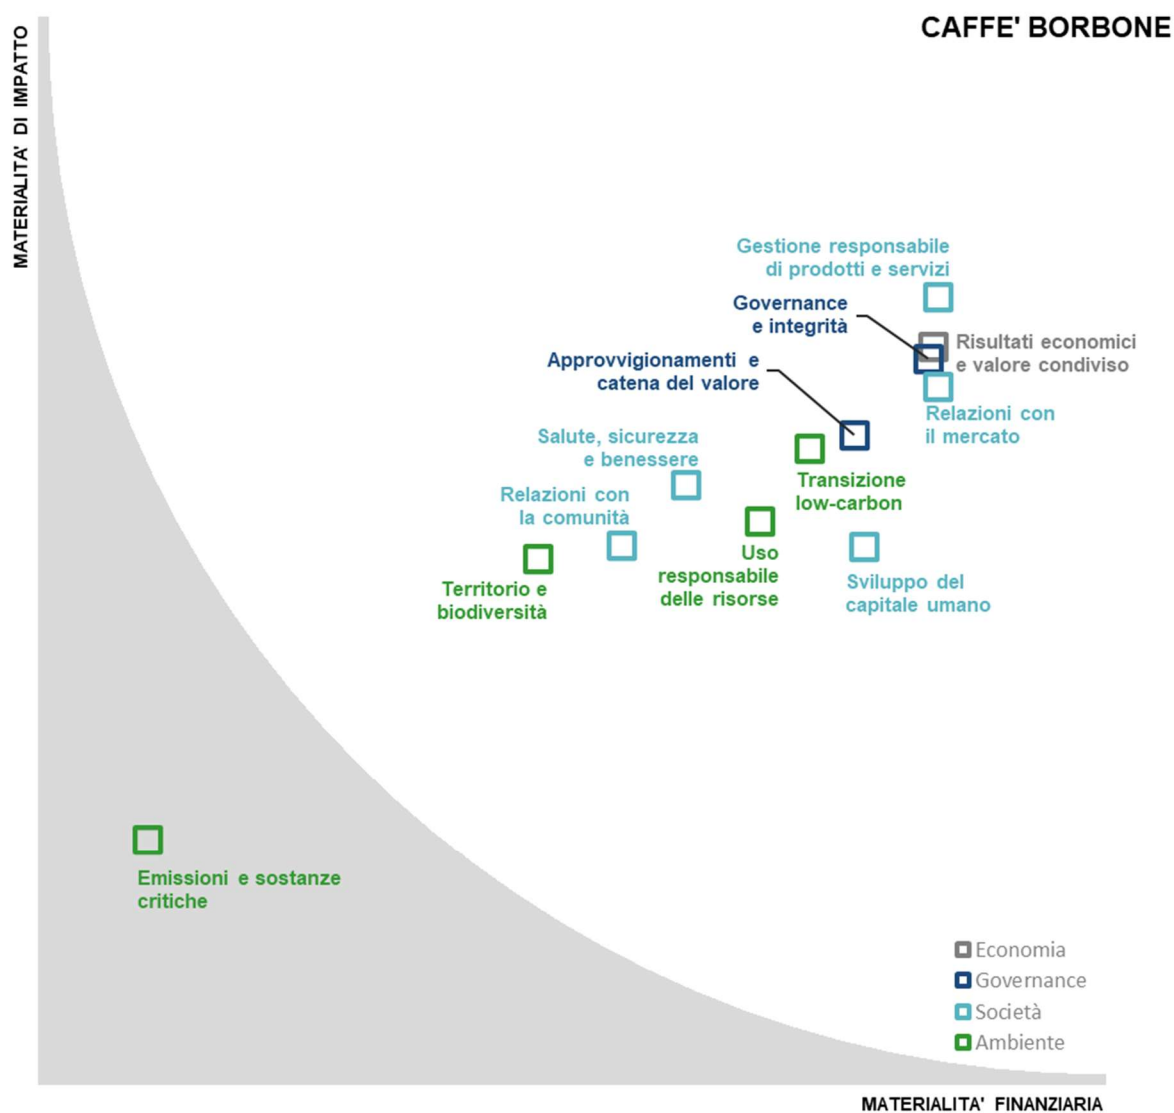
CAFFE' BORBONE

MATERIALITA' DI IMPATTO

Gestione responsabile di prodotti e servizi

Governance e integrità

Risultati economici e valore condiviso

Approvvigionamenti e catena del valore

Relazioni con il mercato

Salute, sicurezza e benessere

Transizione low-carbon

Relazioni con la comunità

Uso responsabile delle risorse

Territorio e biodiversità

Sviluppo del capitale umano

Emissioni e sostanze critiche

Economia
Governance
Società
Ambiente

MATERIALITA' FINANZIARIA